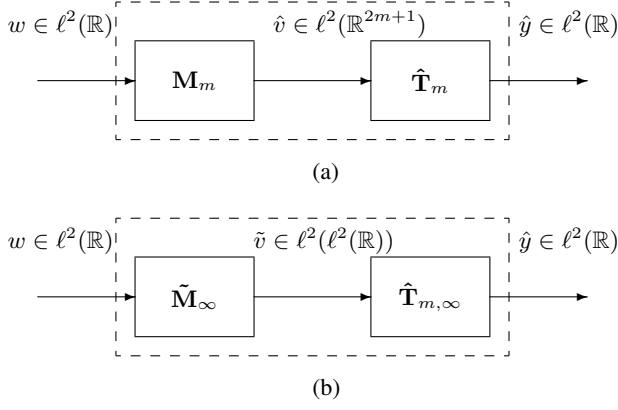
$w \in \ell^2(\mathbb{R})$

$\hat{v} \in \ell^2(\mathbb{R}^{2m+1})$

$\hat{y} \in \ell^2(\mathbb{R})$

$\mathbf{M}_m$

$\hat{\mathbf{T}}_m$

(a)

$w \in \ell^2(\mathbb{R})$

$\tilde{v} \in \ell^2(\ell^2(\mathbb{R}))$

$\hat{y} \in \ell^2(\mathbb{R})$

$\tilde{\mathbf{M}}_\infty$

$\hat{\mathbf{T}}_{m,\infty}$

(b)